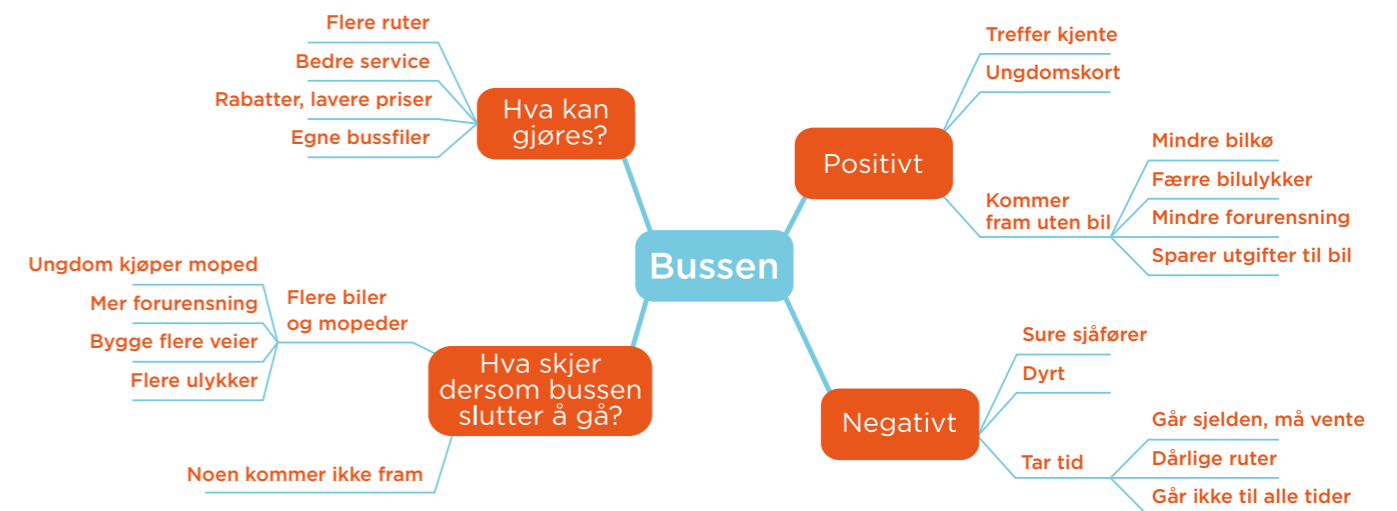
Bussen

Hva kan gjøres?
Flere ruter
Bedre service
Rabatter, lavere priser
Egne bussfiler

Positivt
Treffer kjente
Ungdomskort
Kommer fram uten bil
Mindre bilkø
Færre bilulykker
Mindre forurensning
Sparer utgifter til bil

Hva skjer dersom bussen slutter å gå?
Flere biler og mopeder
Ungdom kjøper moped
Mer forurensning
Bygge flere veier
Flere ulykker
Noen kommer ikke fram

Negativt
Sure sjåfører
Dyrt
Tar tid
Går sjelden, må vente
Dårlige ruter
Går ikke til alle tider